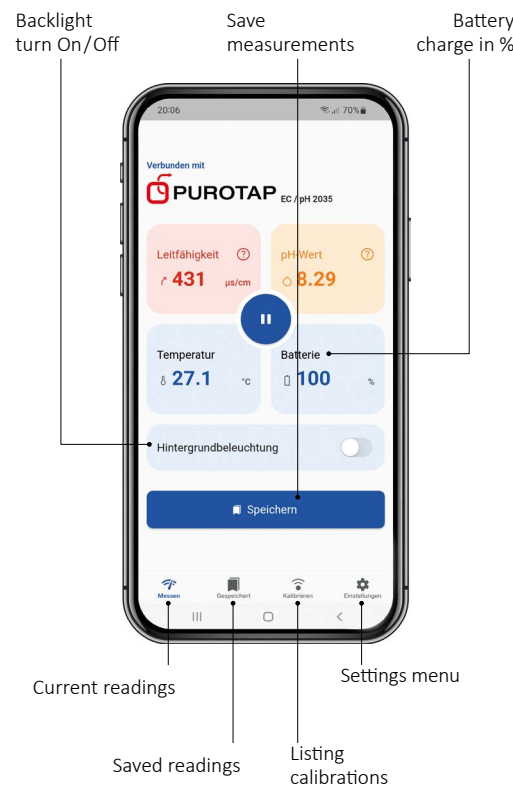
Backlight turn On/Off

Save measurements

Battery charge in %

20:06

70%

Verbunden mit

PUROTAP EC / pH 2035

Leitfähigkeit

431 µs/cm

pH-Wert

8.29

Temperatur

27.1 °C

Batterie

100 %

Hintergrundbeleuchtung

Speichern

Messen

Gespeichert

Kalibrieren

Einstellungen

Current readings

Settings menu

Saved readings

Listing calibrations